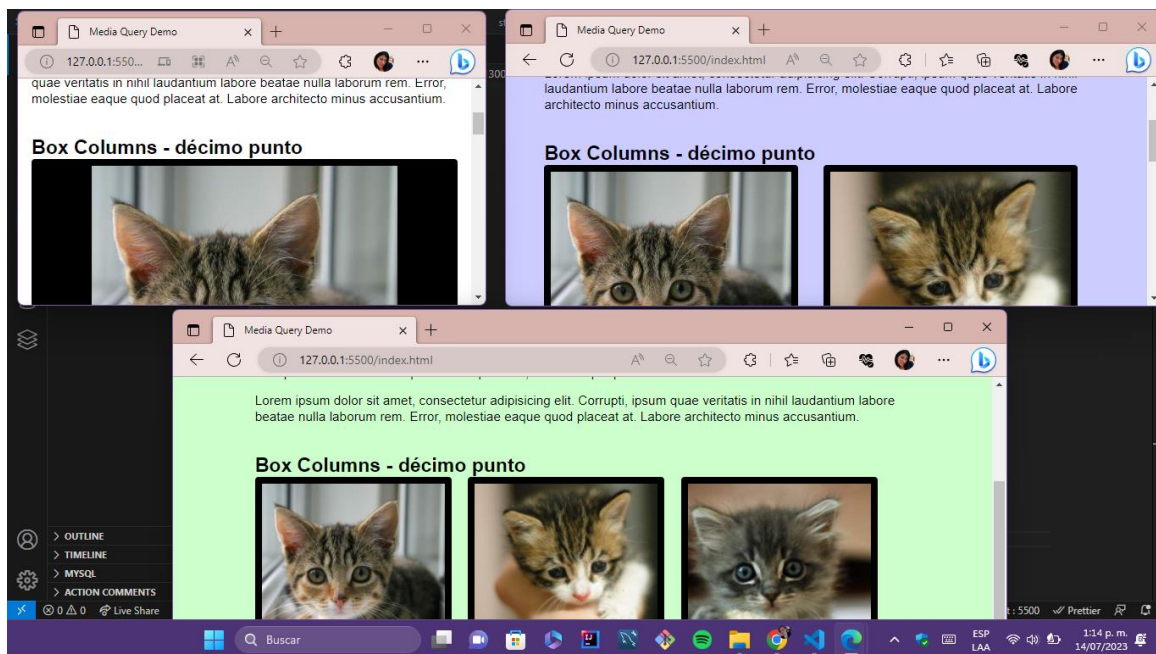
Media Query Demo

127.0.0.1:550...

quae veritatis in nihil laudantium labore beatae nulla laborum rem. Error, molestiae eaque quod placeat at. Labore architecto minus accusantium.

Box Columns - décimo punto

Media Query Demo

127.0.0.1:5500/index.html

laudantium labore beatae nulla laborum rem. Error, molestiae eaque quod placeat at. Labore architecto minus accusantium.

Box Columns - décimo punto

Media Query Demo

127.0.0.1:5500/index.html

Lorem ipsum dolor sit amet, consectetur adipisicing elit. Corrupti, ipsum quae veritatis in nihil laudantium labore beatae nulla laborum rem. Error, molestiae eaque quod placeat at. Labore architecto minus accusantium.

Box Columns - décimo punto

> OUTLINE
> TIMELINE
> MYSQL
> ACTION COMMENTS
⊗ 0 ⚠ 0 Live Share

:5500 ✓ Prettier

Buscar

ESP LAA

1:14 p. m. 14/07/2023